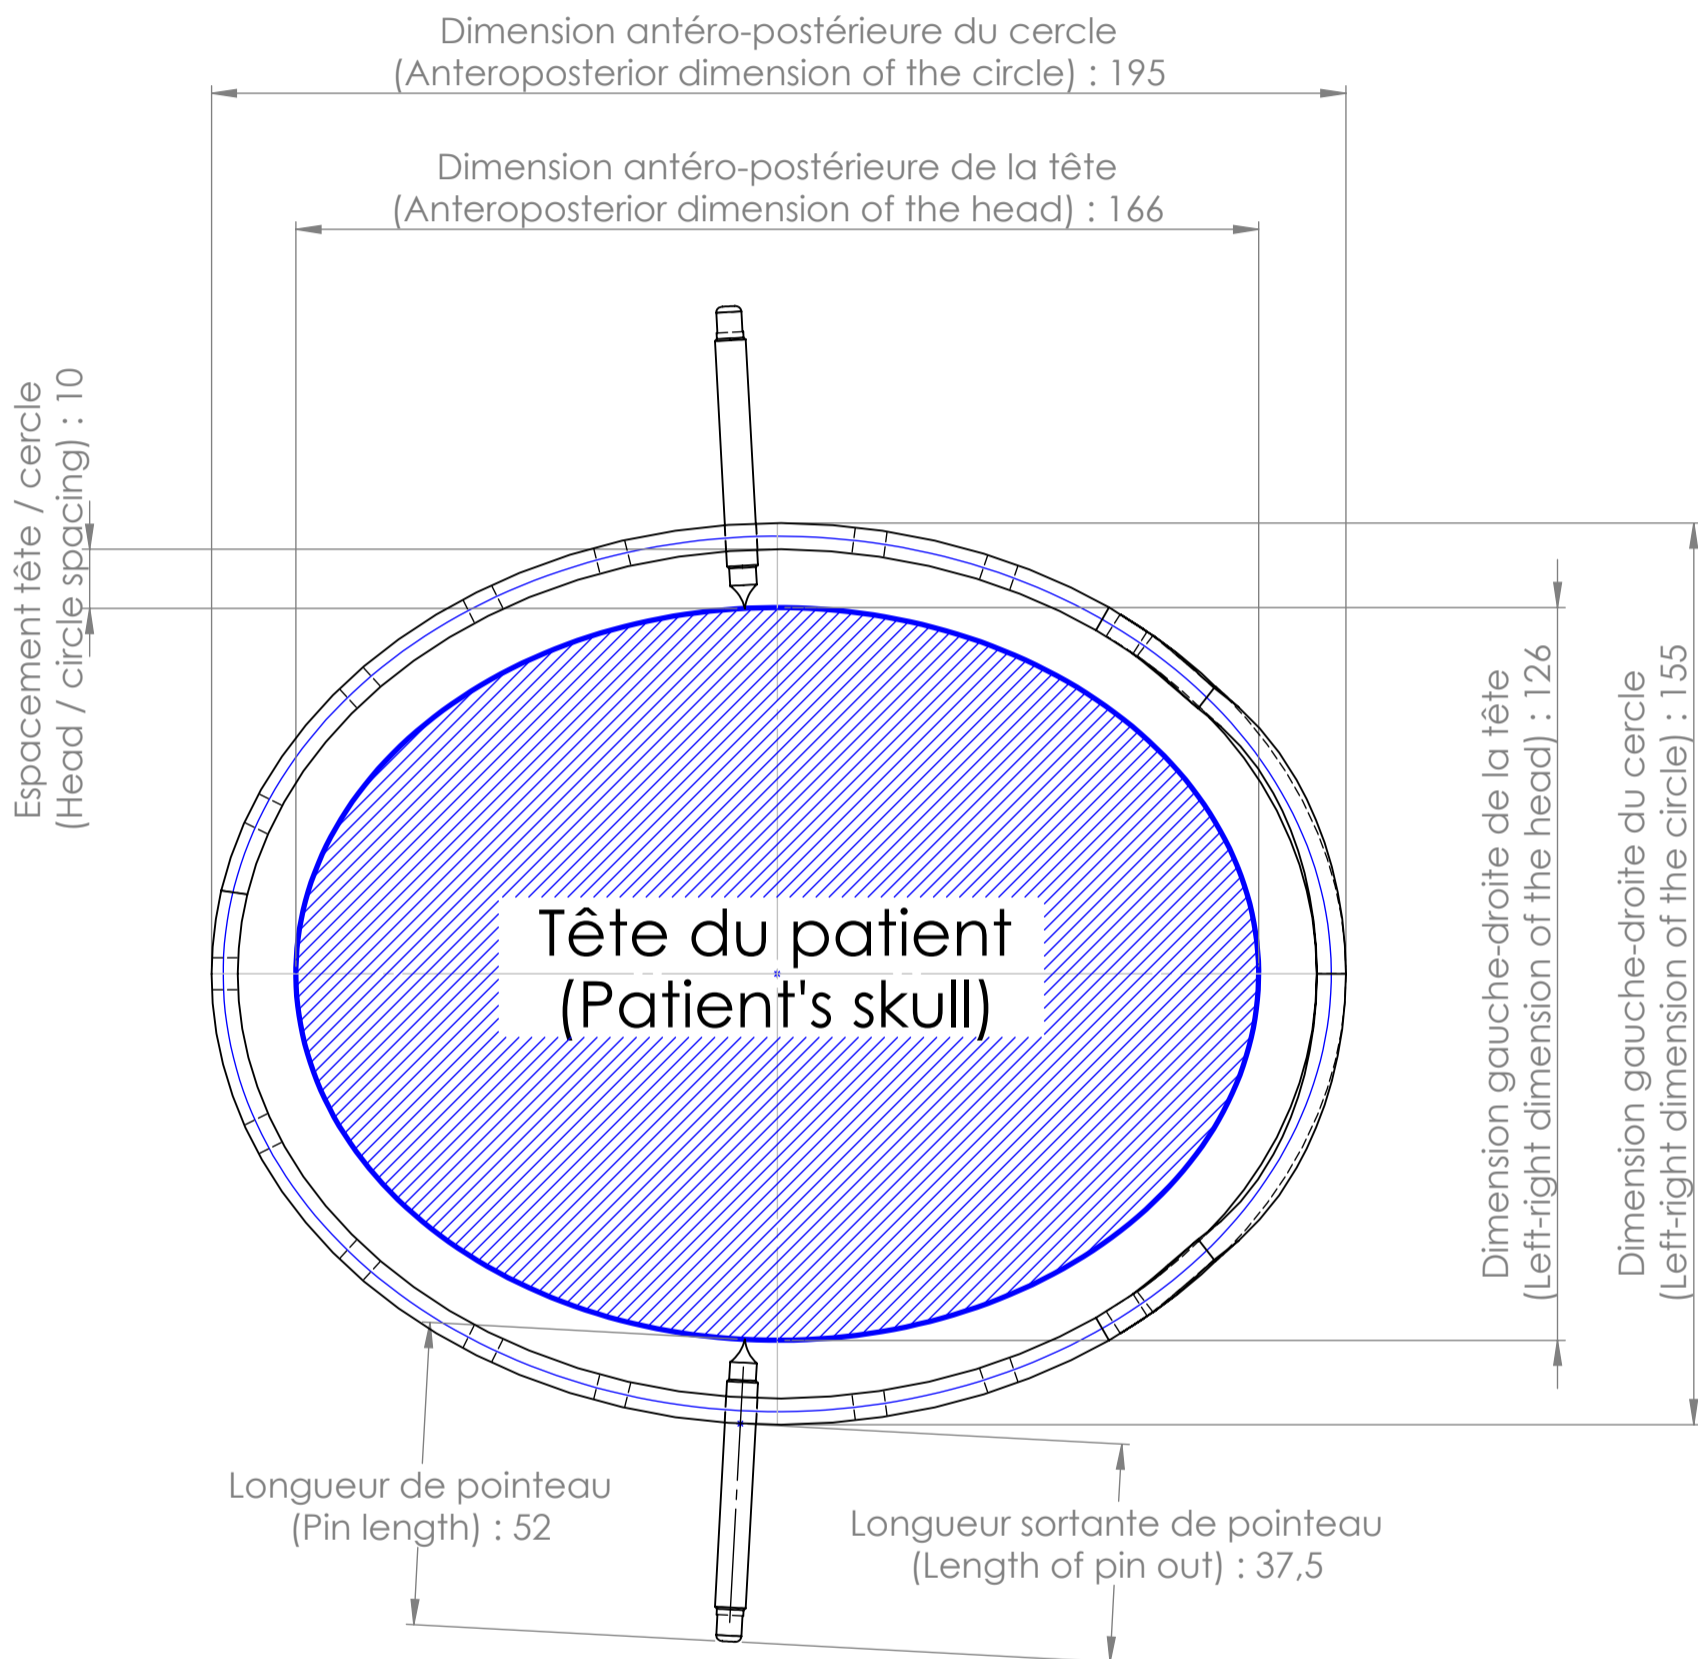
Dimension antéro-postérieure du cercle
(Anteroposterior dimension of the circle) : 195

Dimension antéro-postérieure de la tête
(Anteroposterior dimension of the head) : 166

Espacement tête / cercle
(Head / circle spacing) : 10

Tête du patient
(Patient's skull)

Dimension gauche-droite de la tête
(Left-right dimension of the head) : 126

Dimension gauche-droite du cercle
(Left-right dimension of the circle) : 155

Longueur de pointeau
(Pin length) : 52

Longueur sortante de pointeau
(Length of pin out) : 37,5